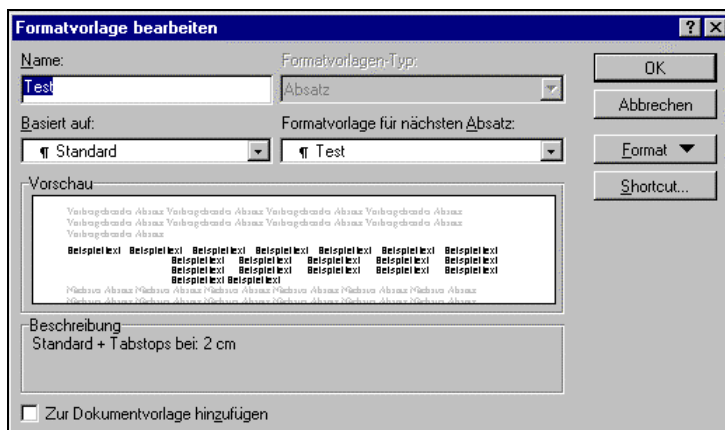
Formatvorlage bearbeiten

?

X

Name:

Test

Formatvorlagen-Typ:

Absatz

OK

Abbrechen

Basiert auf:

¶ Standard

Formatvorlage für nächsten Absatz:

¶ Test

Format ▼

Shortcut...

Vorschau

Vorhergehender Absatz Vorhergehender Absatz Vorhergehender Absatz Vorhergehender Absatz Vorhergehender Absatz Vorhergehender Absatz Vorhergehender Absatz Vorhergehender Absatz Vorhergehender Absatz

Beispieltext Beispieltext Beispieltext Beispieltext Beispieltext Beispieltext Beispieltext Beispieltext Beispieltext Beispieltext Beispieltext Beispieltext Beispieltext Beispieltext Beispieltext Beispieltext Beispieltext Beispieltext Beispieltext Beispieltext Beispieltext Beispieltext

Nächster Absatz Nächster Absatz Nächster Absatz Nächster Absatz Nächster Absatz Nächster Absatz Nächster Absatz Nächster Absatz Nächster Absatz Nächster Absatz Nächster Absatz Nächster Absatz Nächster Absatz Nächster Absatz

Beschreibung

Standard + Tabstops bei: 2 cm

Zur Dokumentvorlage hinzufügen